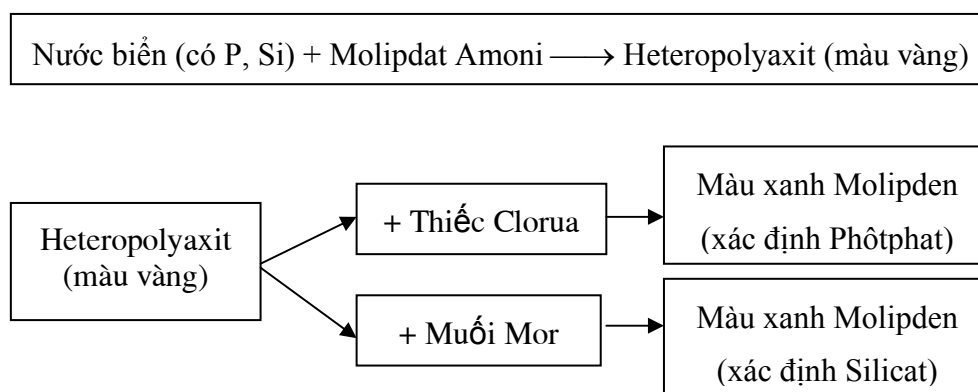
Nước biển (có P, Si) + Molipdat Amoni $\longrightarrow$ Heteropolyaxit (màu vàng)

Heteropolyaxit (màu vàng)

+ Thiếc Clorua

Màu xanh Molipden (xác định Phôtphat)

+ Muối Mor

Màu xanh Molipden (xác định Silicat)